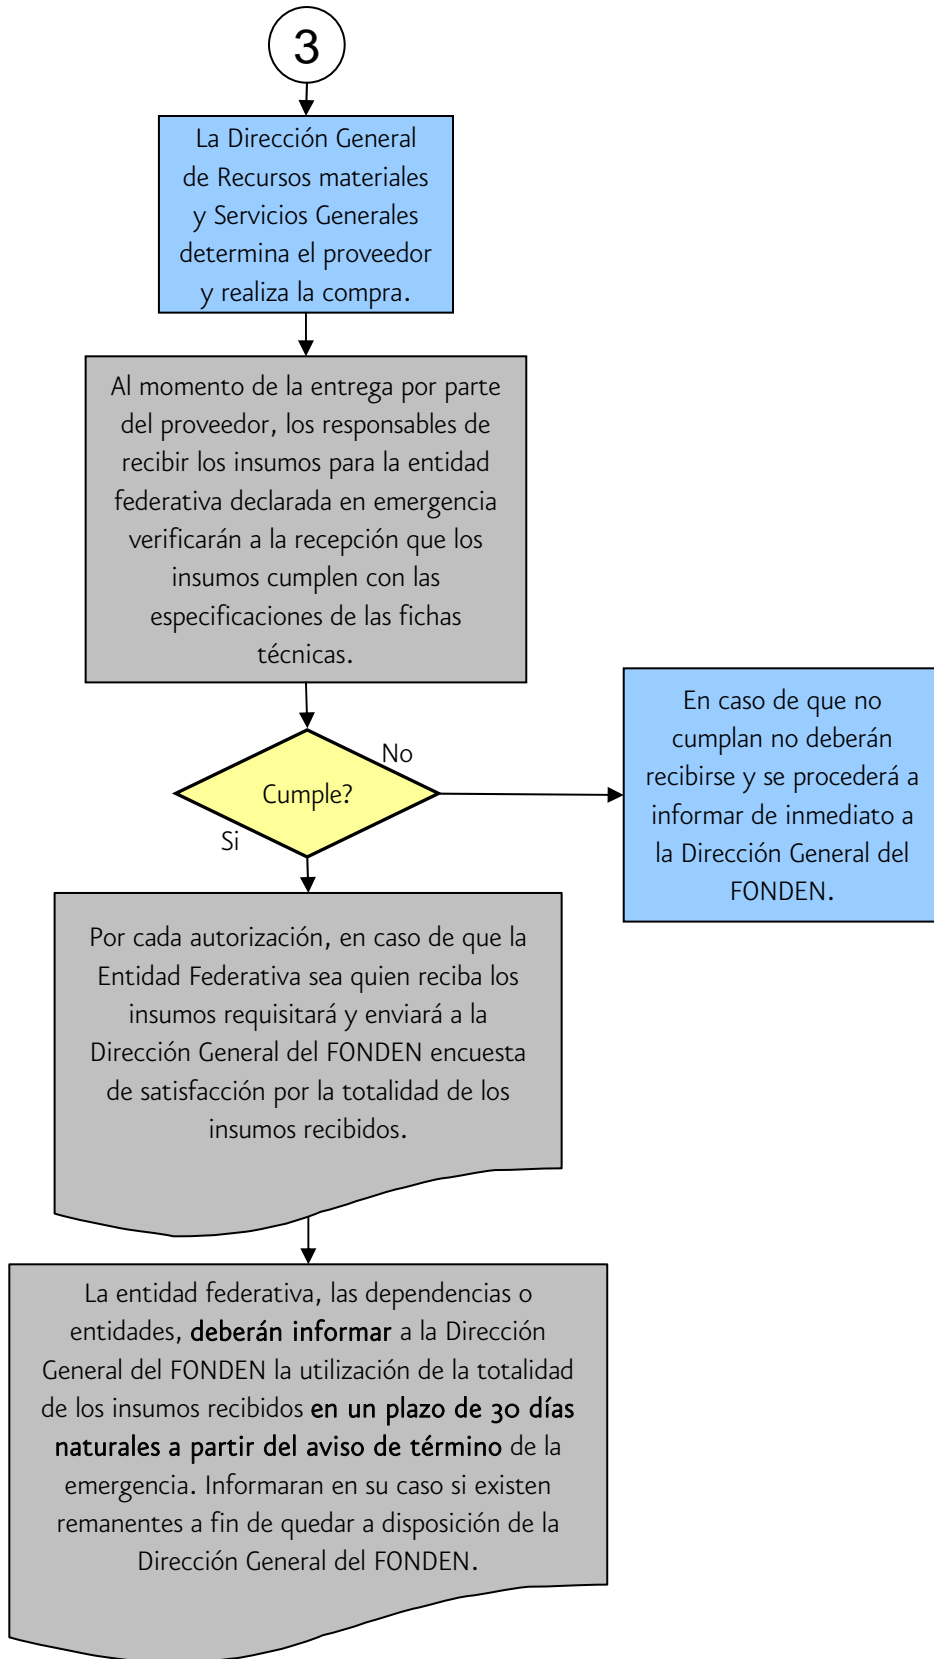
3

La Dirección General de Recursos materiales y Servicios Generales determina el proveedor y realiza la compra.

Al momento de la entrega por parte del proveedor, los responsables de recibir los insumos para la entidad federativa declarada en emergencia verificarán a la recepción que los insumos cumplen con las especificaciones de las fichas técnicas.

Cumple?

No

En caso de que no cumplan no deberán recibirse y se procederá a informar de inmediato a la Dirección General del FONDEN.

Si

Por cada autorización, en caso de que la Entidad Federativa sea quien reciba los insumos requisitará y enviará a la Dirección General del FONDEN encuesta de satisfacción por la totalidad de los insumos recibidos.

La entidad federativa, las dependencias o entidades, deberán informar a la Dirección General del FONDEN la utilización de la totalidad de los insumos recibidos en un plazo de 30 días naturales a partir del aviso de término de la emergencia. Informaran en su caso si existen remanentes a fin de quedar a disposición de la Dirección General del FONDEN.